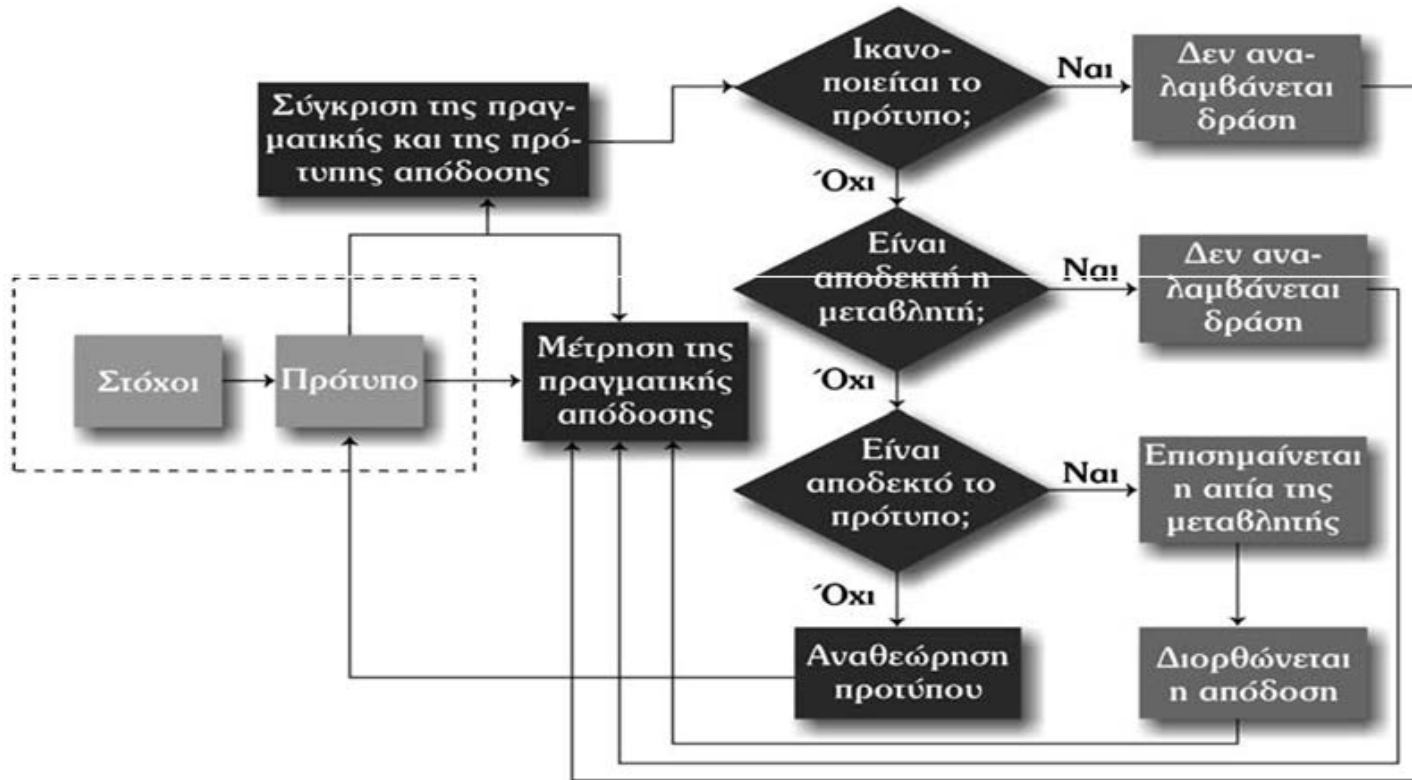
Σύγκριση της πραγματικής και της πρότυπης απόδοσης

Ικανοποιείται το πρότυπο;

Ναι

Δεν αναλαμβάνεται δράση

Όχι

Είναι αποδεκτή η μεταβλητή;

Ναι

Δεν αναλαμβάνεται δράση

Στόχοι

Πρότυπο

Μέτρηση της πραγματικής απόδοσης

Όχι

Είναι αποδεκτό το πρότυπο;

Ναι

Επισημαίνεται η αιτία της μεταβλητής

Όχι

Αναθεώρηση προτύπου

Διορθώνεται η απόδοση